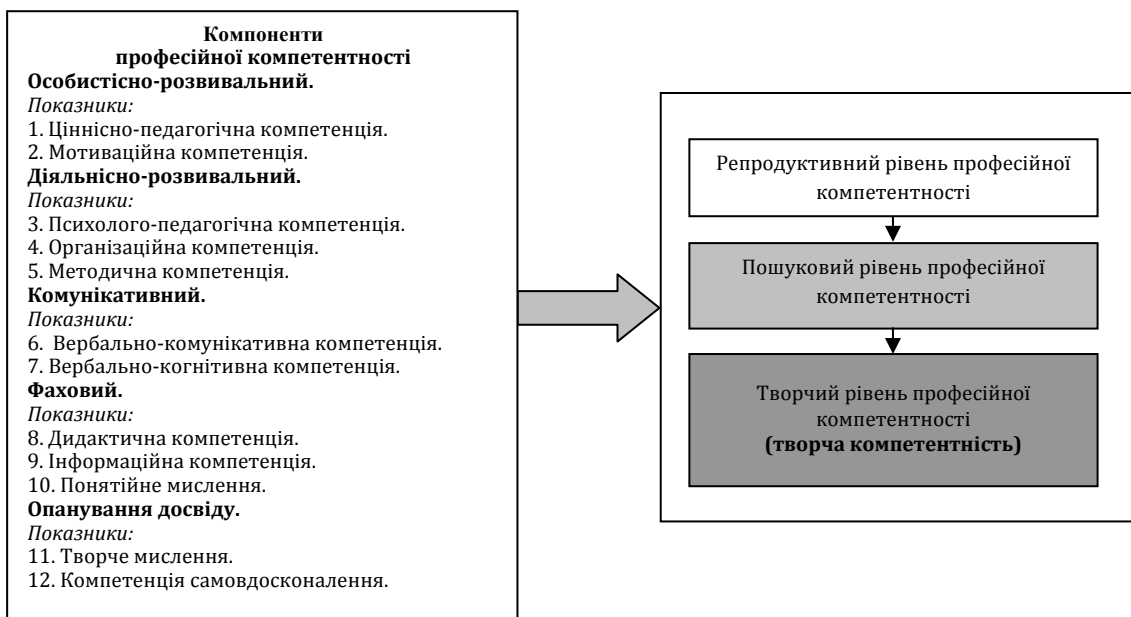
Компоненти професійної компетентності

**Особистісно-розвивальний.**
*Показники:*
1. Ціннісно-педагогічна компетенція.
2. Мотиваційна компетенція.

**Діяльнісно-розвивальний.**
*Показники:*
3. Психолого-педагогічна компетенція.
4. Організаційна компетенція.
5. Методична компетенція.

**Комунікативний.**
*Показники:*
6. Вербально-комунікативна компетенція.
7. Вербально-когнітивна компетенція.

**Фаховий.**
*Показники:*
8. Дидактична компетенція.
9. Інформаційна компетенція.
10. Понятійне мислення.

**Опанування досвіду.**
*Показники:*
11. Творче мислення.
12. Компетенція самовдосконалення.

Репродуктивний рівень професійної компетентності

Пошуковий рівень професійної компетентності

Творчий рівень професійної компетентності
**(творча компетентність)**